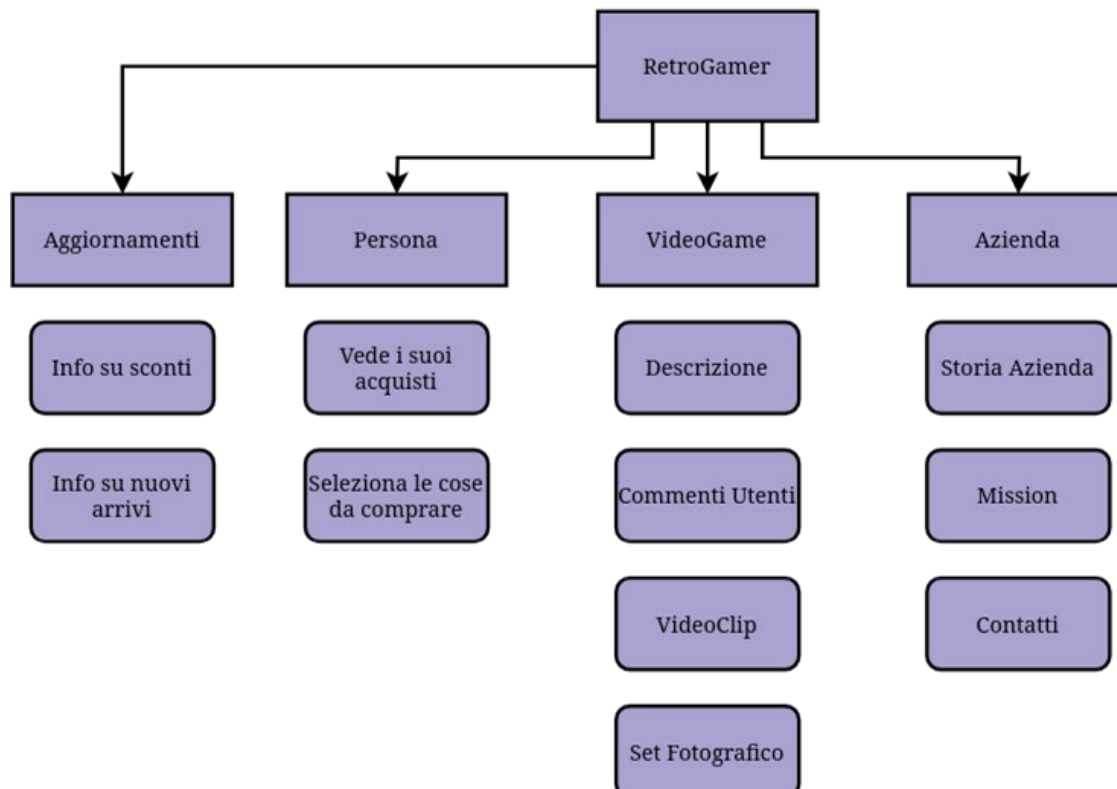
RetroGamer

Aggiornamenti

Info su sconti

Info su nuovi arrivi

Persona

Vede i suoi acquisti

Seleziona le cose da comprare

VideoGame

Descrizione

Commenti Utenti

VideoClip

Set Fotografico

Azienda

Storia Azienda

Mission

Contatti